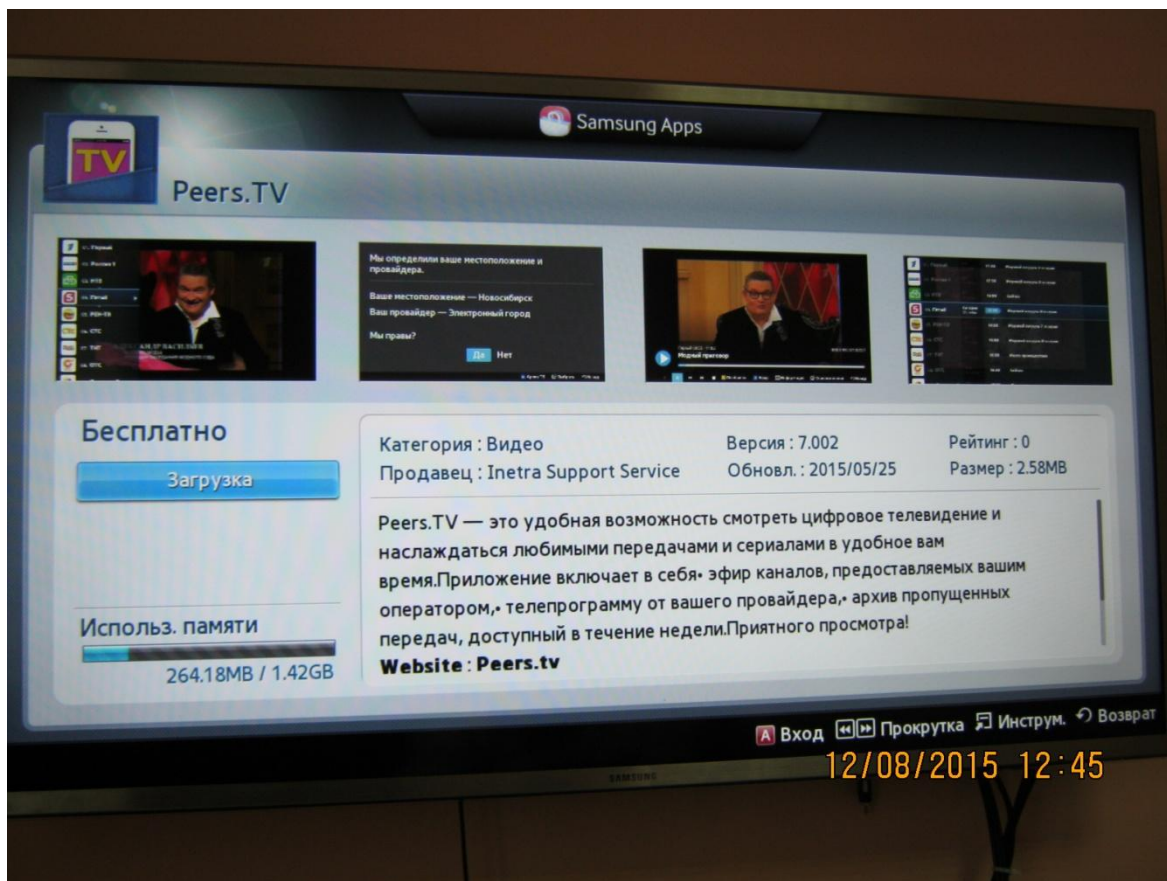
Samsung Apps

TV

Peers.TV

Мы определили ваше местоположение и провайдера.

Ваше местоположение — Новосибирск
Ваш провайдер — Электронный город

Мы правы?

Да Нет

Модный приговор

Бесплатно

Загрузка

Использ. памяти

264.18MB / 1.42GB

Категория : Видео
Продавец : Inetra Support Service

Версия : 7.002
Обновл. : 2015/05/25

Рейтинг : 0
Размер : 2.58MB

Peers.TV — это удобная возможность смотреть цифровое телевидение и наслаждаться любимыми передачами и сериалами в удобное вам время.Приложение включает в себя• эфир каналов, предоставляемых вашим оператором,• телепрограмму от вашего провайдера,• архив пропущенных передач, доступный в течение недели.Приятного просмотра!
Website : Peers.tv

A Вход Прокрутка Инструм. Возврат

SAMSUNG

12/08/2015 12:45